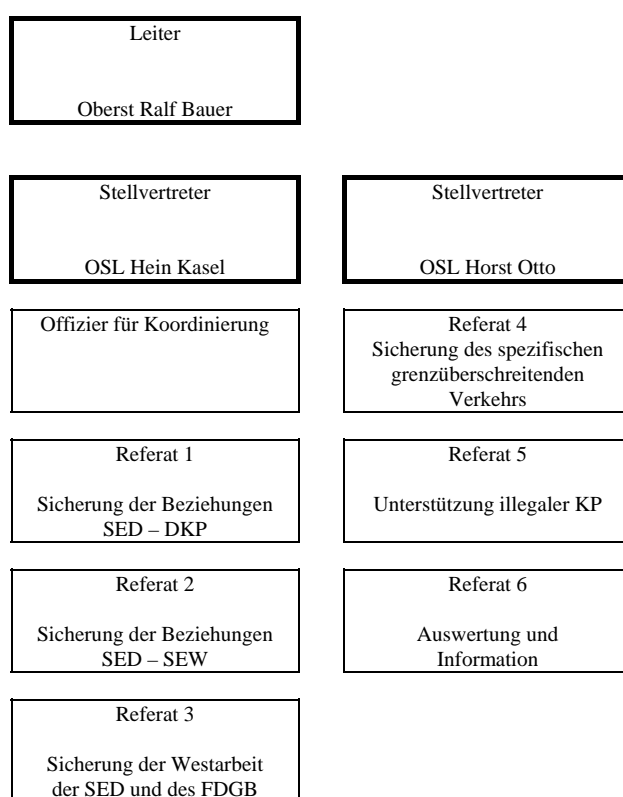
Leiter

Oberst Ralf Bauer

Stellvertreter

OSL Hein Kasel

Stellvertreter

OSL Horst Otto

Offizier für Koordinierung

Referat 4
Sicherung des spezifischen grenzüberschreitenden Verkehrs

Referat 1

Sicherung der Beziehungen SED – DKP

Referat 5

Unterstützung illegaler KP

Referat 2

Sicherung der Beziehungen SED – SEW

Referat 6

Auswertung und Information

Referat 3

Sicherung der Westarbeit der SED und des FDGB